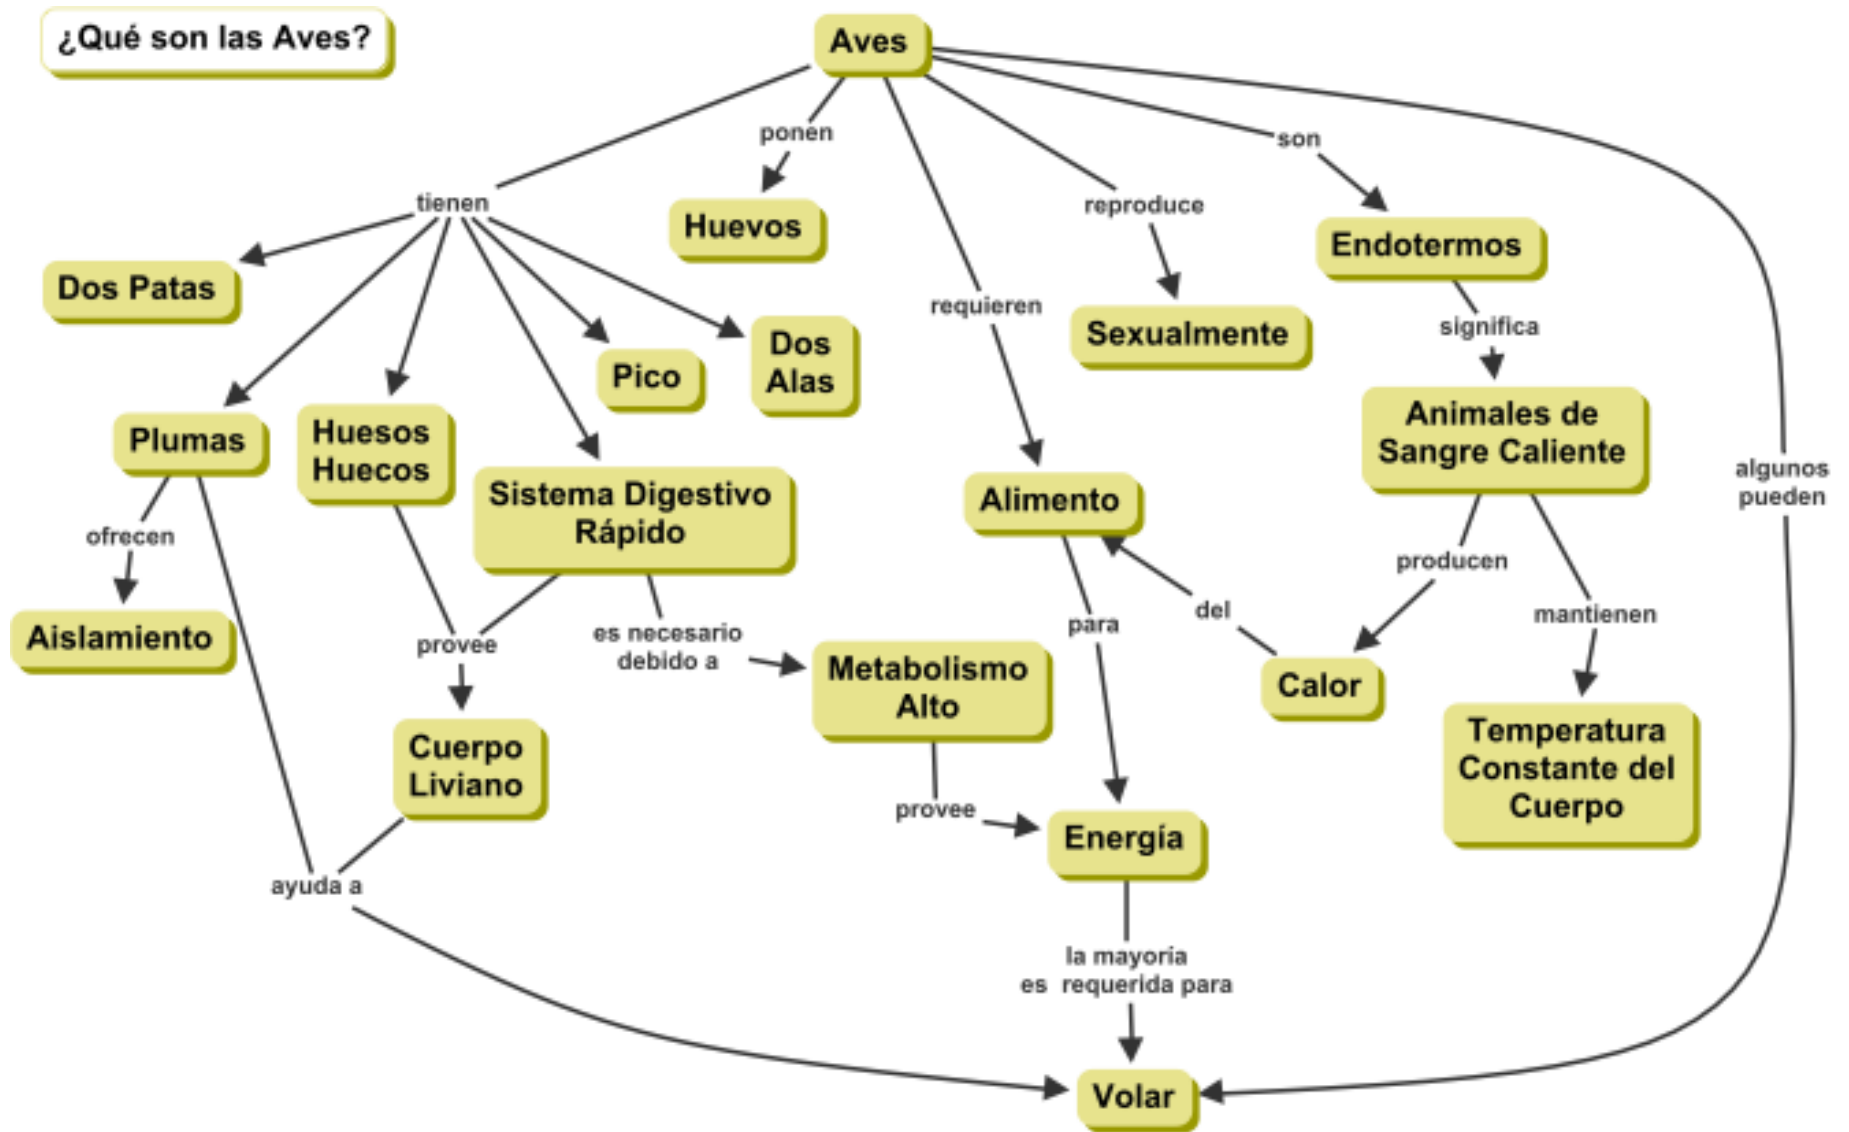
¿Qué son las Aves?

Aves

ponen

Huevos

tienen

Dos Patas

Plumas

Huesos Huecos

Sistema Digestivo Rápido

Pico

Dos Alas

requieren

reproduce

Sexualmente

son

Endotermos

significa

Animales de Sangre Caliente

algunos pueden

ofrecen

Aislamiento

provee

Cuerpo Liviano

es necesario debido a

Metabolismo Alto

Alimento

para

del

Calor

producen

mantienen

Temperatura Constante del Cuerpo

provee

Energía

ayuda a

la mayoria es requerida para

Volar